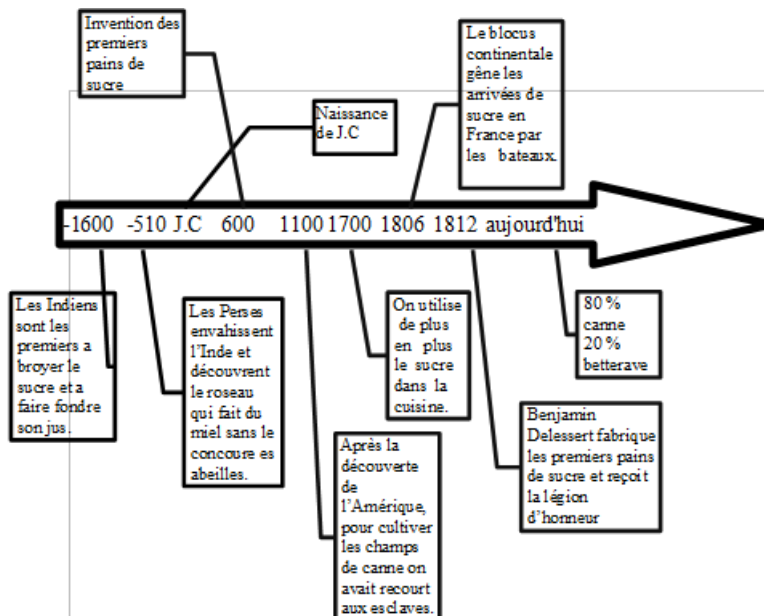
Invention des premiers pains de sucre

Naissance de J.C

Le blocus continentale gêne les arrivées de sucre en France par les bateaux.

-1600 -510 J.C 600 1100 1700 1806 1812 aujourd'hui

Les Indiens sont les premiers a broyer le sucre et a faire fondre son jus.

Les Perses envahissent l'Inde et découvrent le roseau qui fait du miel sans le concoure es abeilles.

Après la découverte de l'Amérique, pour cultiver les champs de canne on avait recourt aux esclaves.

On utilise de plus en plus le sucre dans la cuisine.

Benjamin Delessert fabrique les premiers pains de sucre et reçoit la légion d'honneur

80 % canne 20 % betterave